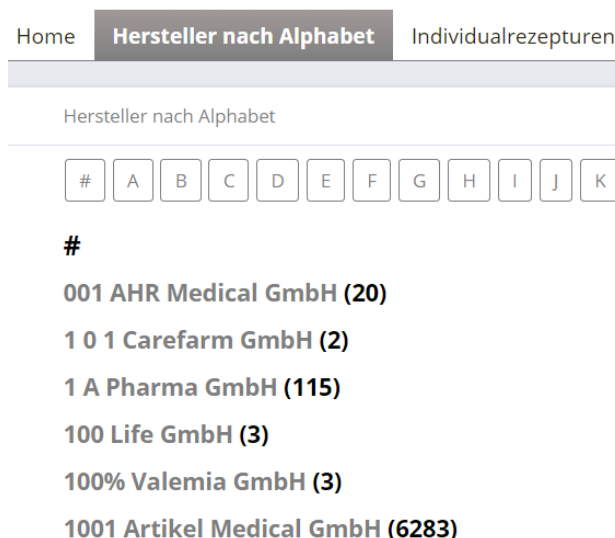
Home | Hersteller nach Alphabet | Individualrezepturen

Hersteller nach Alphabet

# | A | B | C | D | E | F | G | H | I | J | K

#

001 AHR Medical GmbH (20)

1 0 1 Carefarm GmbH (2)

1 A Pharma GmbH (115)

100 Life GmbH (3)

100% Valemia GmbH (3)

1001 Artikel Medical GmbH (6283)